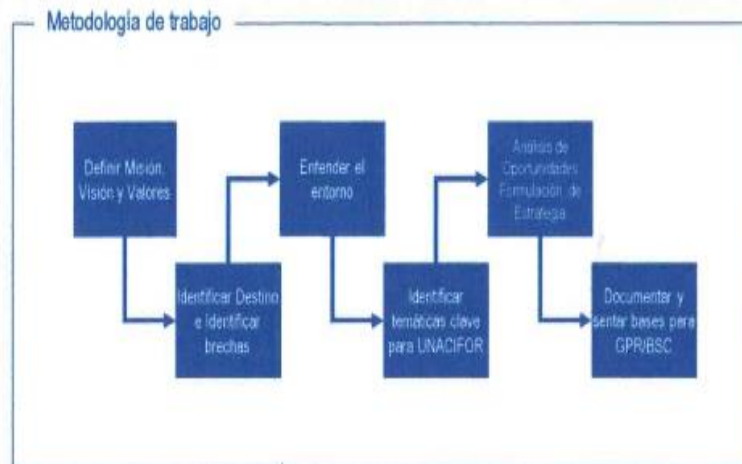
Metodología de trabajo

Definir Misión, Visión y Valores

Identificar Destino e Identificar brechas

Entender el entorno

Identificar temáticas clave para UNACIFOR

Análisis de Oportunidades Formulación de Estrategia

Documentar y sentar bases para GPR/BSC